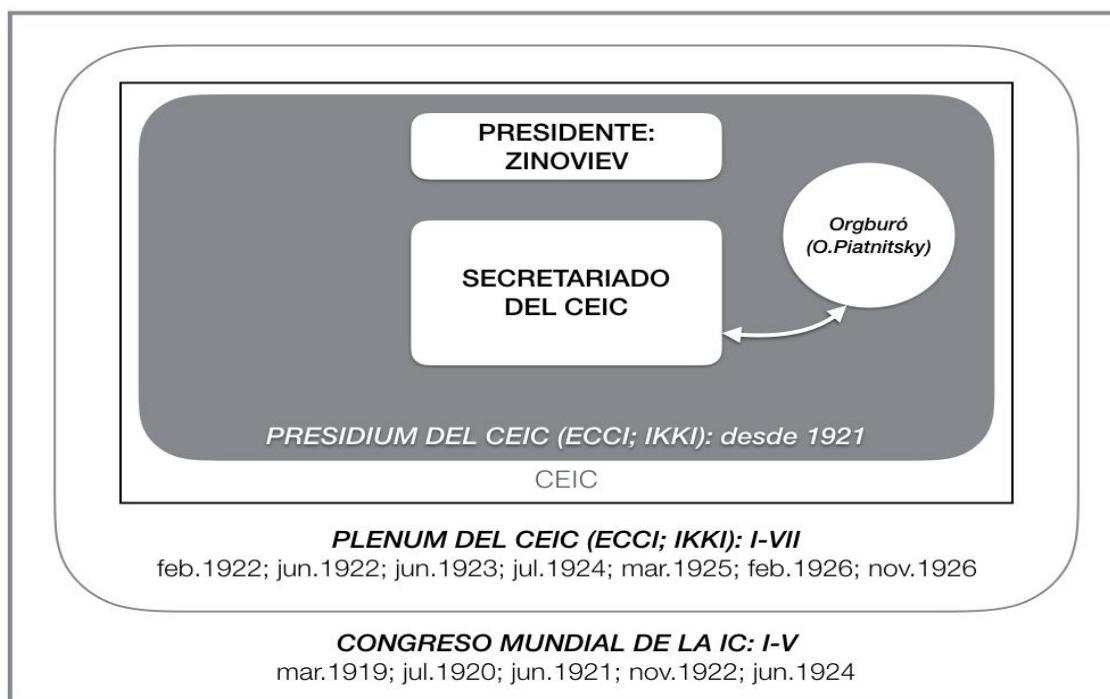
PRESIDENTE:
ZINOVIEV

Orgburó
(O.Piatnitsky)

SECRETARIADO
DEL CEIC

PRESIDIUM DEL CEIC (ECCI; IKKI): desde 1921

CEIC

PLENUM DEL CEIC (ECCI; IKKI): I-VII
feb.1922; jun.1922; jun.1923; jul.1924; mar.1925; feb.1926; nov.1926

CONGRESO MUNDIAL DE LA IC: I-V
mar.1919; jul.1920; jun.1921; nov.1922; jun.1924